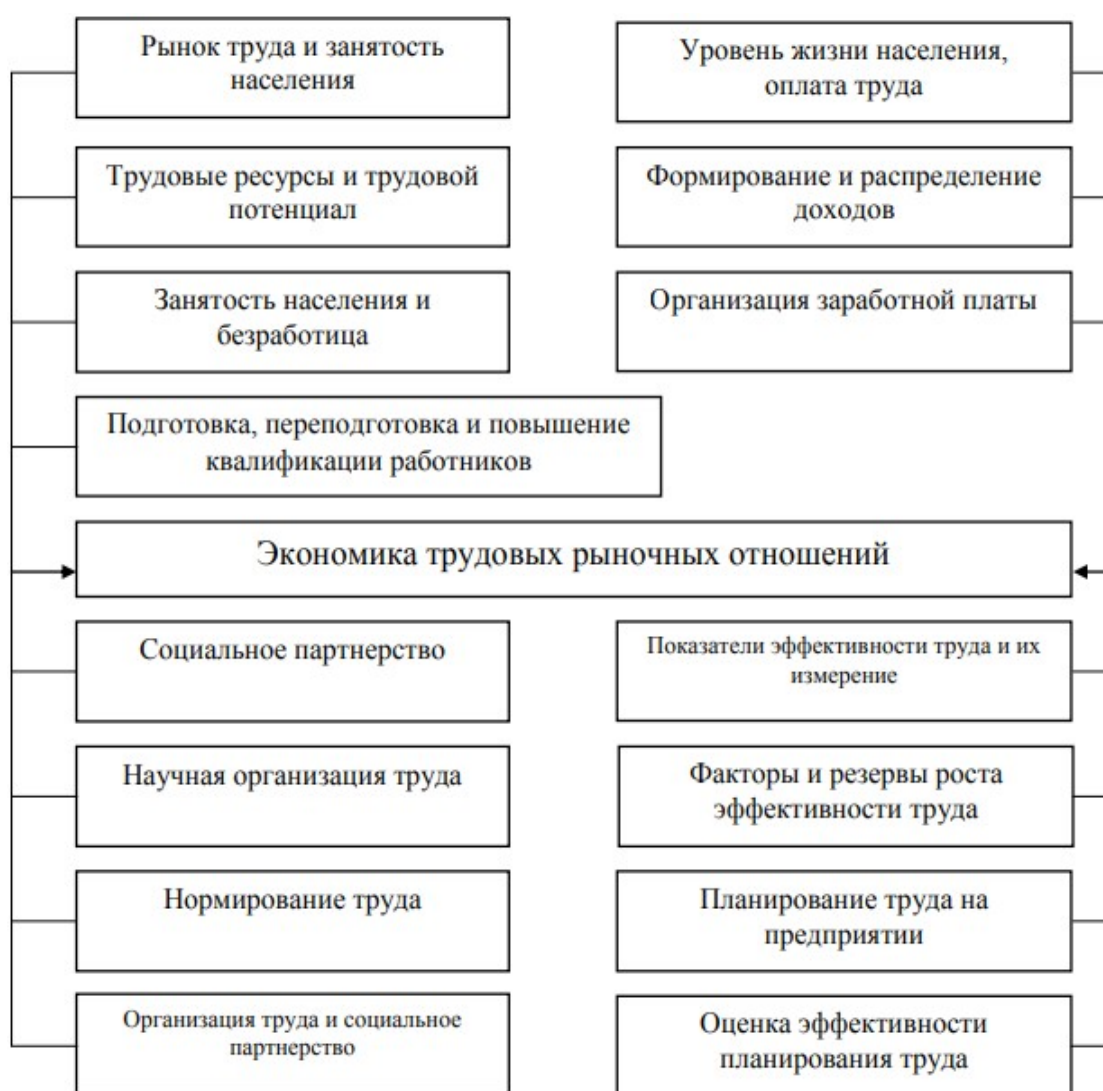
Рынок труда и занятость населения

Уровень жизни населения, оплата труда

Трудовые ресурсы и трудовой потенциал

Формирование и распределение доходов

Занятость населения и безработица

Организация заработной платы

Подготовка, переподготовка и повышение квалификации работников

Экономика трудовых рыночных отношений

Социальное партнерство

Показатели эффективности труда и их измерение

Научная организация труда

Факторы и резервы роста эффективности труда

Нормирование труда

Планирование труда на предприятии

Организация труда и социальное партнерство

Оценка эффективности планирования труда